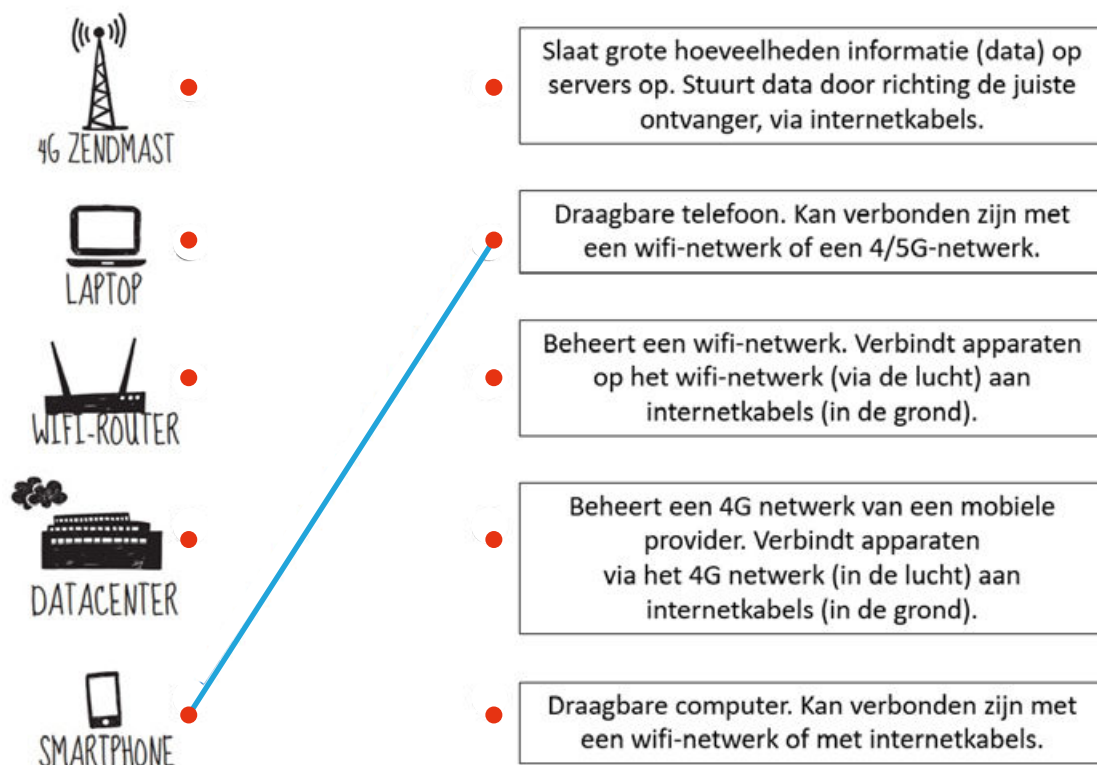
4G ZENDMAST

LAPTOP

WIFI-ROUTER

DATACENTER

SMARTPHONE

Slaat grote hoeveelheden informatie (data) op servers op. Stuurt data door richting de juiste ontvanger, via internetkabels.

Draagbare telefoon. Kan verbonden zijn met een wifi-netwerk of een 4/5G-netwerk.

Beheert een wifi-netwerk. Verbindt apparaten op het wifi-netwerk (via de lucht) aan internetkabels (in de grond).

Beheert een 4G netwerk van een mobiele provider. Verbindt apparaten via het 4G netwerk (in de lucht) aan internetkabels (in de grond).

Draagbare computer. Kan verbonden zijn met een wifi-netwerk of met internetkabels.